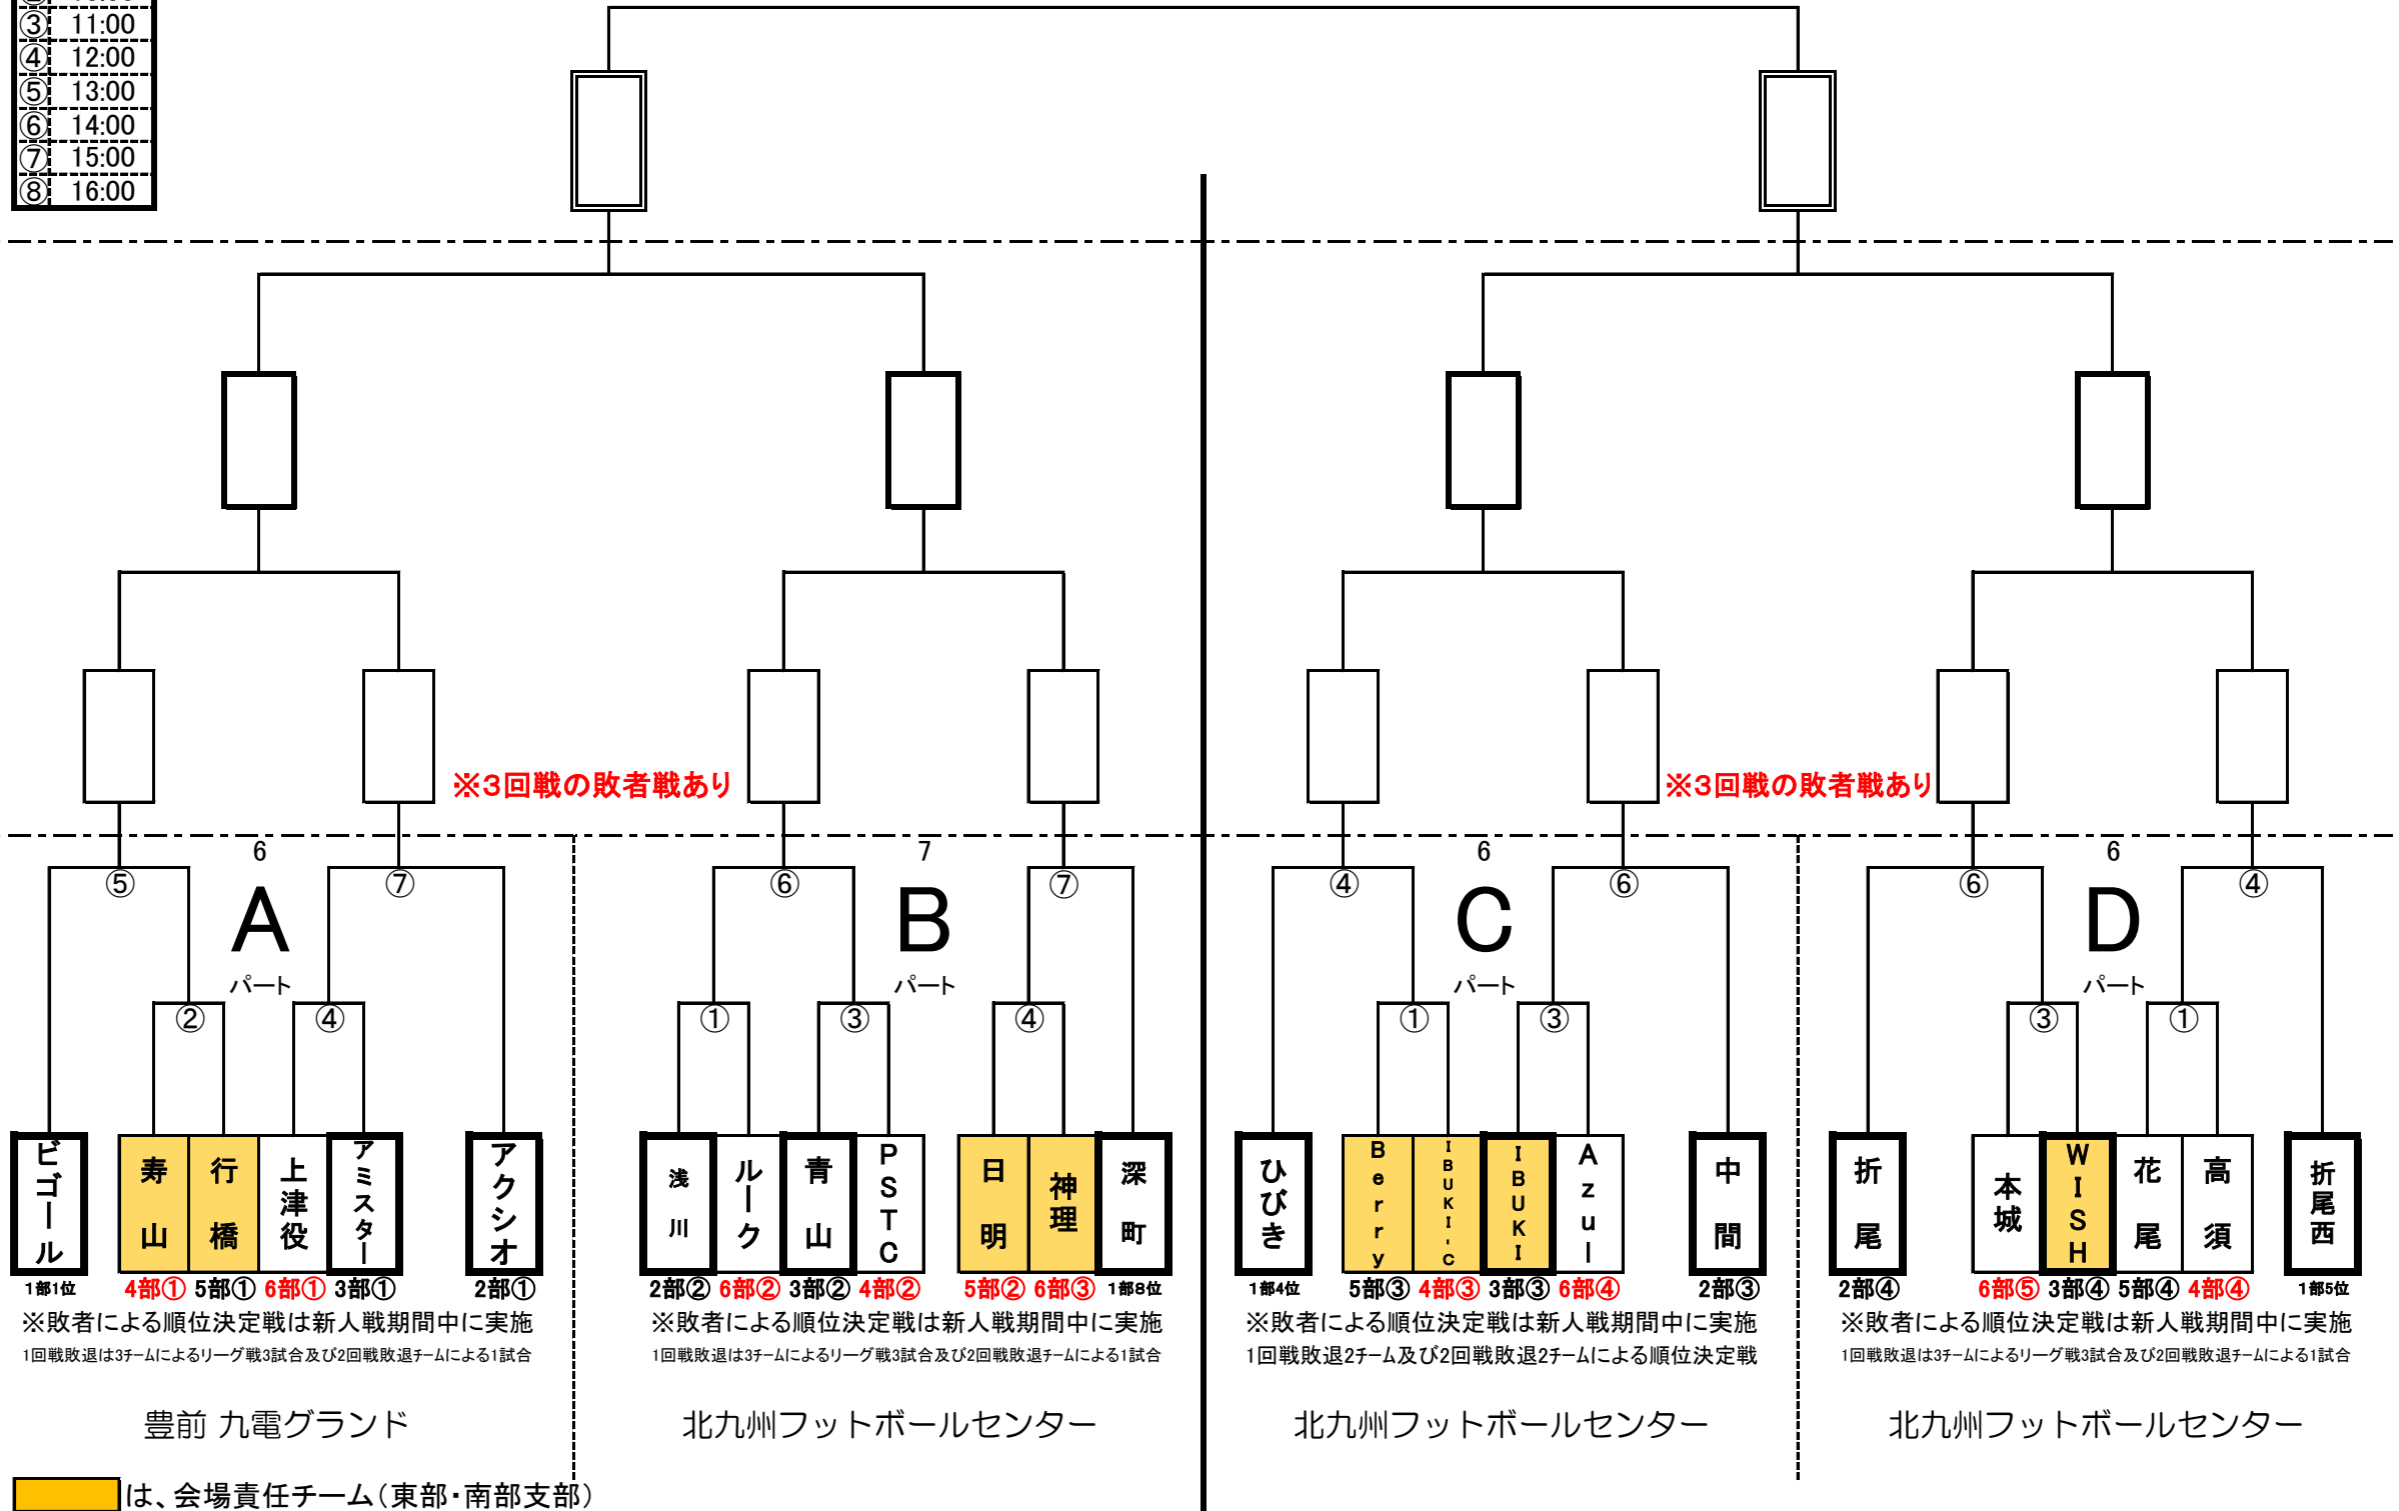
③ 11:00
④ 12:00
⑤ 13:00
⑥ 14:00
⑦ 15:00
⑧ 16:00

※3回戦の敗者戦あり

※3回戦の敗者戦あり

6
A
パート
⑤ ⑦ ② ④

ビゴール 寿山 行橋 上津役 アミスター アクシオ
1部1位 4部① 5部① 6部① 3部① 2部①
※敗者による順位決定戦は新人戦期間中に実施
1回戦敗退は3チームによるリーグ戦3試合及び2回戦敗退チームによる1試合
豊前 九電グランド

7
B
パート
⑥ ⑦ ① ③ ④

浅川 ルーク 青山 PSTC 日明 神理 深町
2部② 6部② 3部② 4部② 5部② 6部③ 1部8位
※敗者による順位決定戦は新人戦期間中に実施
1回戦敗退は3チームによるリーグ戦3試合及び2回戦敗退チームによる1試合
北九州フットボールセンター

6
C
パート
④ ⑥ ① ③

ひびき Berry IBUKI.c IBUKI Azul 中間
1部4位 5部③ 4部③ 3部③ 6部④ 2部③
※敗者による順位決定戦は新人戦期間中に実施
1回戦敗退2チーム及び2回戦敗退2チームによる順位決定戦
北九州フットボールセンター

6
D
パート
⑥ ④ ③ ①

折尾 本城 WISH 花尾 高須 折尾西
2部④ 6部⑤ 3部④ 5部④ 4部④ 1部5位
※敗者による順位決定戦は新人戦期間中に実施
1回戦敗退は3チームによるリーグ戦3試合及び2回戦敗退チームによる1試合
北九州フットボールセンター

は、会場責任チーム(東部・南部支部)